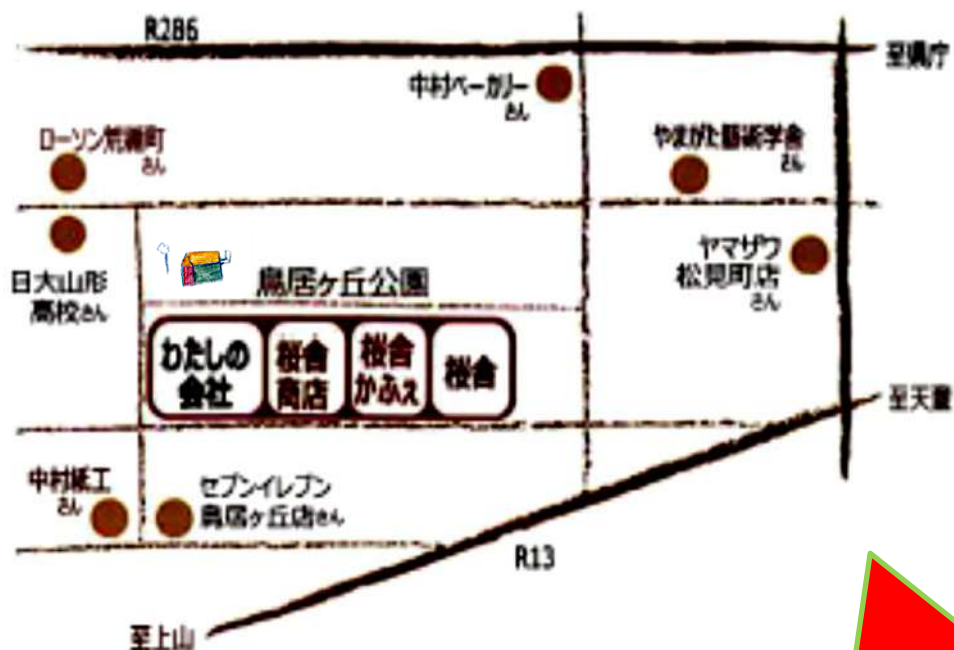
R286

至県庁

中村ベーカリーさん

ローソン荒楯町さん

やまがた藝術学舎さん

ヤマザワ松見町店さん

日大山形高校さん

鳥居ヶ丘公園

わたしの会社

桜舎商店

桜舎かふぇ

桜舎

至天童

中村紙工さん

セブンイレブン鳥居ヶ丘店さん

R13

至上山